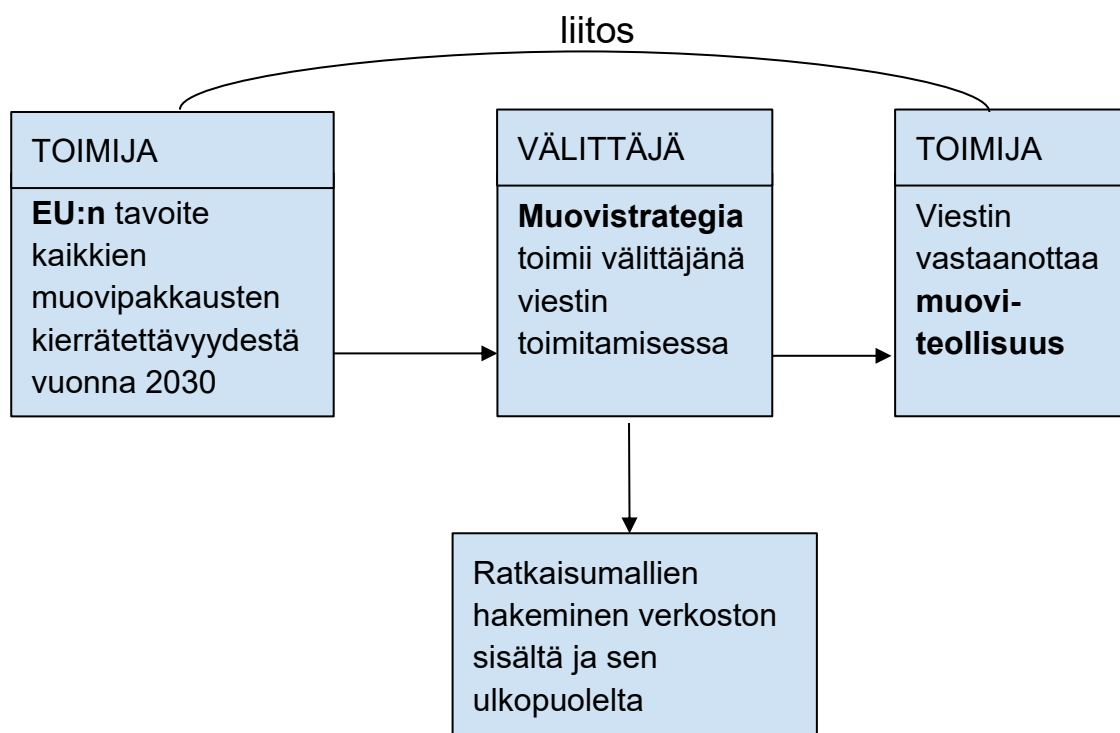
liitos

TOIMIJA

EU:n tavoite kaikkien muovipakkausten kierrätettävyydestä vuonna 2030

VÄLITTÄJÄ

Muovistrategia toimii välittäjänä viestin toimitamisessa

TOIMIJA

Viestin vastaanottaa muovi-teollisuus

Ratkaisumallien hakeminen verkoston sisältä ja sen ulkopuolelta